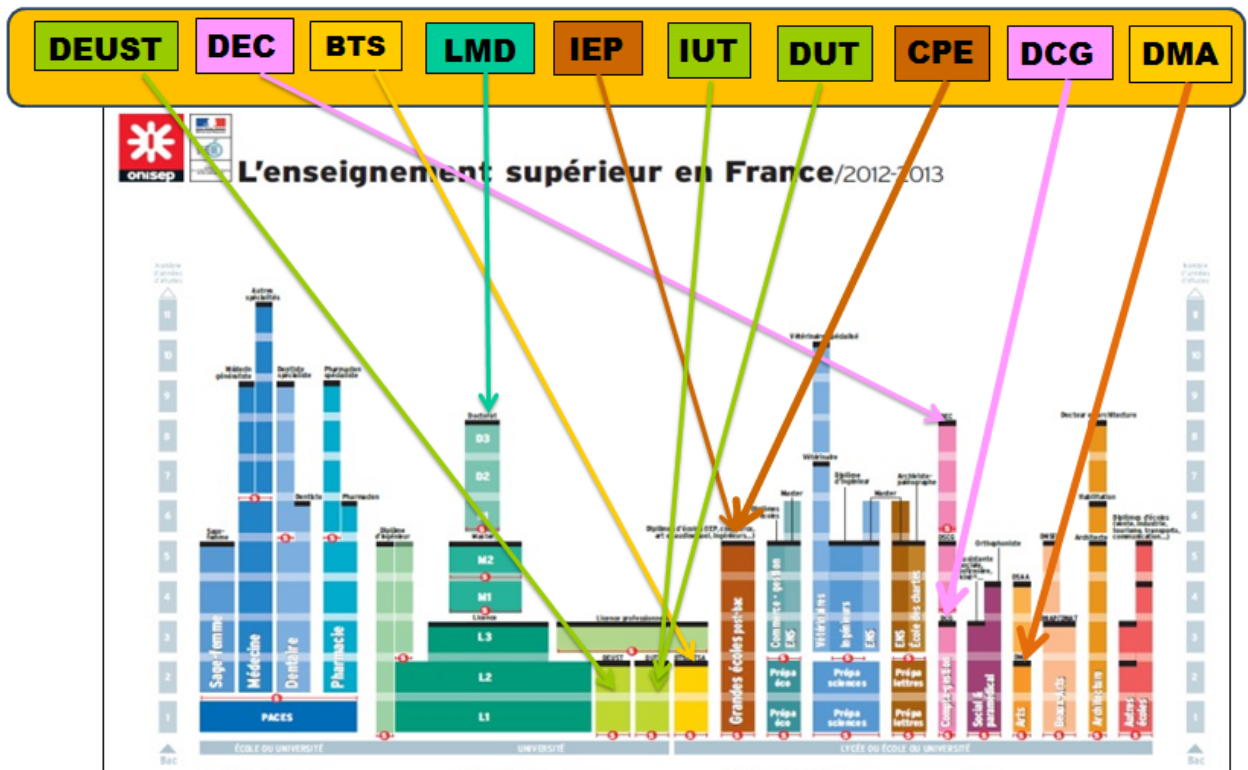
DEUST DEC BTS LMD IEP IUT DUT CPE DCG DMA

onisep

L'enseignement supérieur en France/2012-2013

Autres spécialités

Médecine générale

Dentiste spécialiste

Pharmacien spécialiste

Dentiste

Pharmacien

Sage-femme

Sage-femme

Médecine

Dentaire

Pharmacie

PACES

Diplôme d'ingénieur

Doctorat

D3

D2

D1

Master

M2

M1

Licence

L3

L2

L1

Licence professionnelle

DEUST

DUT

BTS

Grandes écoles post-bac

Commerce - gestion

ENS

Prépa éco

Prépa éco

Master

Vétérinaire spécialisé

Vétérinaire

Vétérinaires

Ingénieurs

ENS

Prépa sciences

Prépa sciences

Diplôme d'ingénieur

Master

Archiviste-paléographe

ENS

École des chartes

Prépa lettres

Prépa lettres

DEC

DSCG

DCG

Comptabilité

Orthophoniste

Social & paramédical

DSAA

DMA

Arts

Beaux-arts

Docteur en architecture

Habilitation

Architecte

Architecture

Autres écoles

ÉCOLE OU UNIVERSITÉ

UNIVERSITÉ

LYCÉE OU ÉCOLE OU UNIVERSITÉ

Bac

1 2 3 4 5 6 7 8 9 10 11